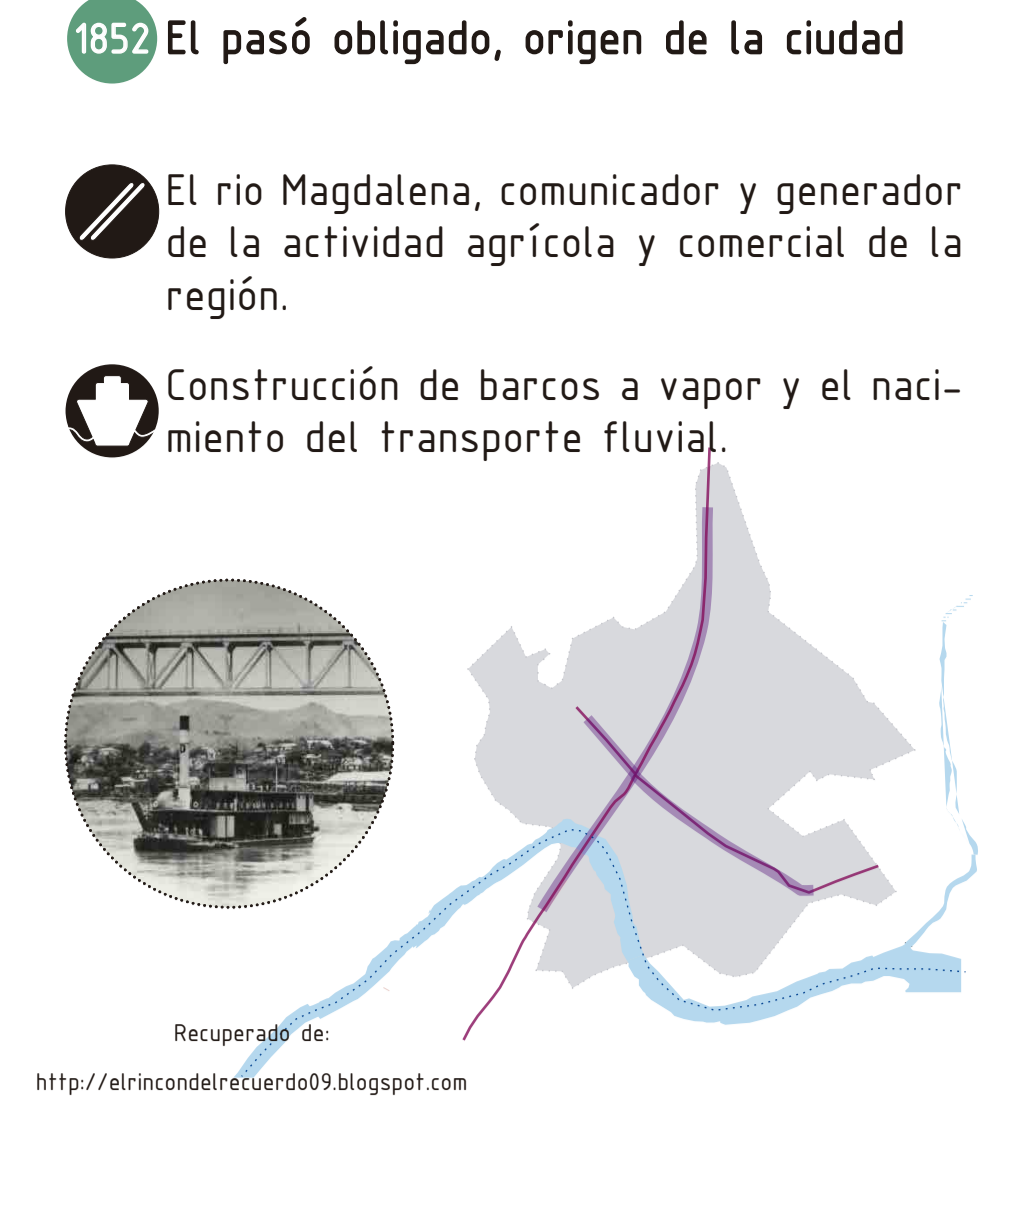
1852 El pasó obligado, origen de la ciudad

El rio Magdalena, comunicador y generador de la actividad agrícola y comercial de la región.

Construcción de barcos a vapor y el nacimiento del transporte fluvial.

Recuperado de:
http://elrincondelrecuerdo09.blogspot.com